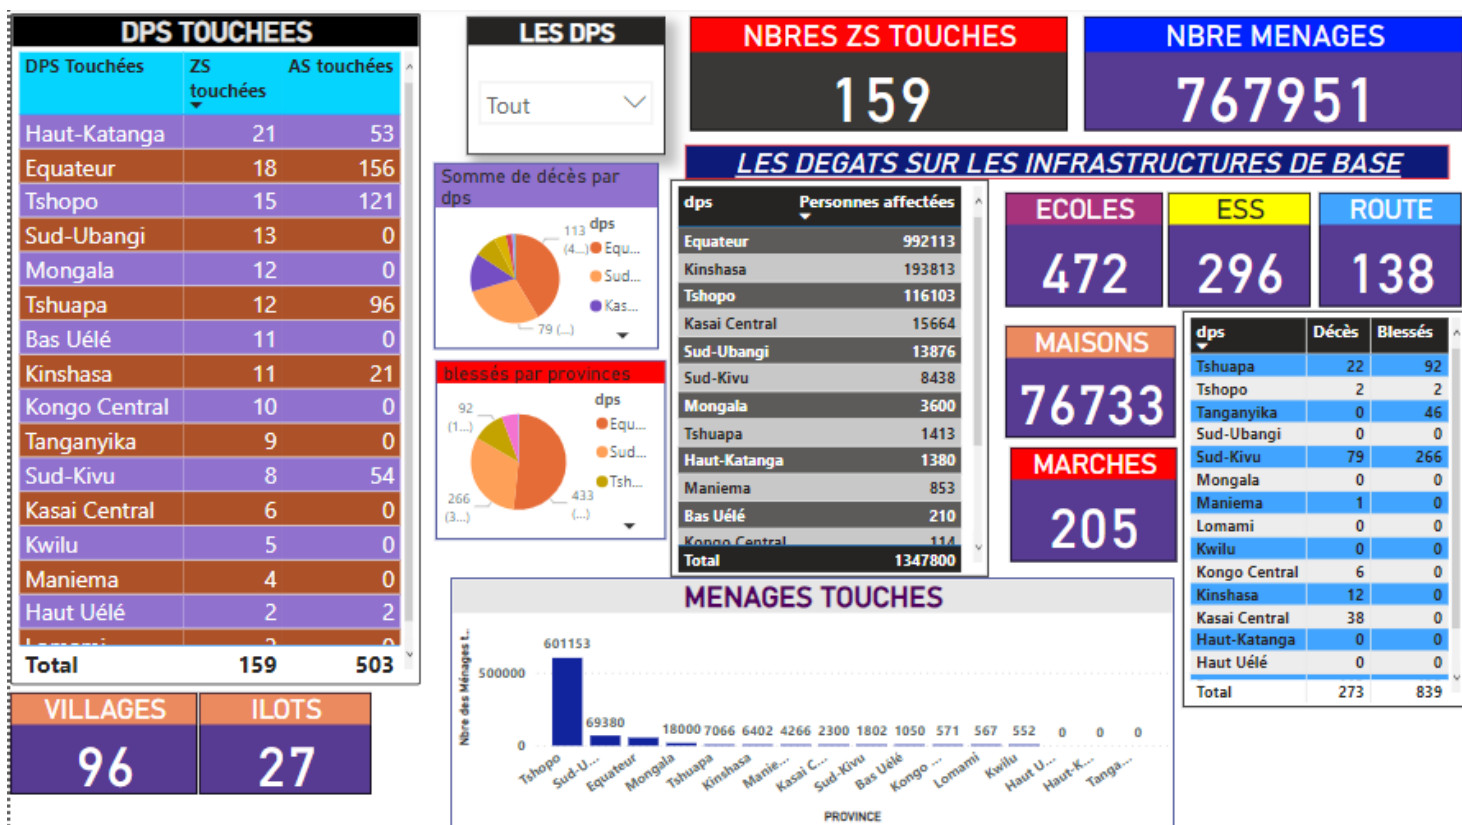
DPS TOUCHEES

| DPS Touchées | ZS touchées | AS touchées |
|---|---|---|
| Haut-Katanga | 21 | 53 |
| Equateur | 18 | 156 |
| Tshopo | 15 | 121 |
| Sud-Ubangi | 13 | 0 |
| Mongala | 12 | 0 |
| Tshuapa | 12 | 96 |
| Bas Uélé | 11 | 0 |
| Kinshasa | 11 | 21 |
| Kongo Central | 10 | 0 |
| Tanganyika | 9 | 0 |
| Sud-Kivu | 8 | 54 |
| Kasai Central | 6 | 0 |
| Kwilu | 5 | 0 |
| Maniema | 4 | 0 |
| Haut Uélé | 2 | 2 |
| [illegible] | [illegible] | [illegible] |
| Total | 159 | 503 |

VILLAGES
96

ILOTS
27

LES DPS
Tout

NBRES ZS TOUCHES
159

NBRE MENAGES
767951

LES DEGATS SUR LES INFRASTRUCTURES DE BASE

Somme de décès par dps
113 (4...)
79 (...)
dps
Equ...
Sud...
Kas...

blessés par provinces
92 (1...)
266 (3...)
433 (...)
dps
Equ...
Sud...
Tsh...

| dps | Personnes affectées |
|---|---|
| Equateur | 992113 |
| Kinshasa | 193813 |
| Tshopo | 116103 |
| Kasai Central | 15664 |
| Sud-Ubangi | 13876 |
| Sud-Kivu | 8438 |
| Mongala | 3600 |
| Tshuapa | 1413 |
| Haut-Katanga | 1380 |
| Maniema | 853 |
| Bas Uélé | 210 |
| Kongo Central | 114 |
| Total | 1347800 |

ECOLES
472

ESS
296

ROUTE
138

MAISONS
76733

MARCHES
205

| dps | Décès | Blessés |
|---|---|---|
| Tshuapa | 22 | 92 |
| Tshopo | 2 | 2 |
| Tanganyika | 0 | 46 |
| Sud-Ubangi | 0 | 0 |
| Sud-Kivu | 79 | 266 |
| Mongala | 0 | 0 |
| Maniema | 1 | 0 |
| Lomami | 0 | 0 |
| Kwilu | 0 | 0 |
| Kongo Central | 6 | 0 |
| Kinshasa | 12 | 0 |
| Kasai Central | 38 | 0 |
| Haut-Katanga | 0 | 0 |
| Haut Uélé | 0 | 0 |
| Total | 273 | 839 |

MENAGES TOUCHES
Nbre des Ménages t...
500000
0
601153
69380
18000 7066 6402 4266 2300 1802 1050 571 567 552 0 0 0
Tshopo Sud-U... Equateur Mongala Tshuapa Kinshasa Manie... Kasai C... Sud-Kivu Bas Uélé Kongo ... Lomami Kwilu Haut U... Haut-K... Tanga...
PROVINCE